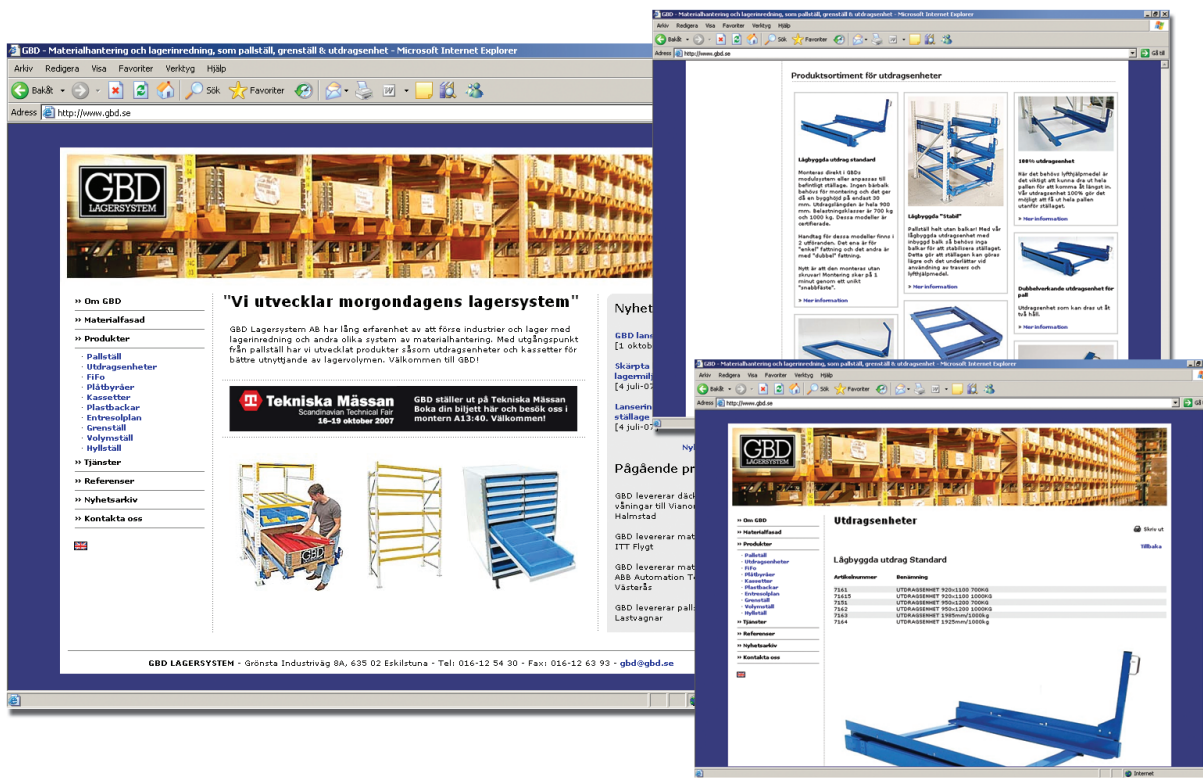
GBD - Materialhantering och lagerinredning, som pallställ, grenställ & utdragsenhet - Microsoft Internet Explorer

Arkiv Redigera Visa Favoriter Verktyg Hjälp

Bakåt Sök Favoriter

Adress http://www.gbd.se

GBD LAGERSYSTEM

» Om GBD
» Materialfasad
» Produkter
· Pallställ
· Utdragsenheter
· FiFo
· Plåtbyråer
· Kassetter
· Plastbackar
· Entresolplan
· Grenställ
· Volymställ
· Hyllställ
» Tjänster
» Referenser
» Nyhetsarkiv
» Kontakta oss

"Vi utvecklar morgondagens lagersystem"

GBD Lagersystem AB har lång erfarenhet av att förse industrier och lager med lagerinredning och andra olika system av materialhantering. Med utgångspunkt från pallställ har vi utvecklat produkter såsom utdragsenheter och kassetter för bättre utnyttjande av lagervolymen. Välkommen till GBD!

Tekniska Mässan Scandinavian Technical Fair 16–19 oktober 2007

GBD ställer ut på Tekniska Mässan Boka din biljett här och besök oss i montern A13:40. Välkommen!

Nyhet

GBD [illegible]
[1 oktob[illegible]

Skärpta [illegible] lagerm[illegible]
[4 juli-07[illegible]

Lanserin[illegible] ställage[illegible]
[4 juli-07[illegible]

Pågående pr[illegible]

GBD levererar däc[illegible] våningar till Viano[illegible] Halmstad

GBD levererar mat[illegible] ITT Flygt

GBD levererar mat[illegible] ABB Automation Te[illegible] Västerås

GBD levererar pall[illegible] Lastvagnar

GBD LAGERSYSTEM - Grönsta Industriväg 8A, 635 02 Eskilstuna - Tel: 016-12 54 30 - Fax: 016-12 63 93 - gbd@gbd.se

GBD - Materialhantering och lagerinredning, som pallställ, grenställ & utdragsenhet - Microsoft Internet Explorer

Produktsortiment för utdragsenheter

Låghyggda utdrag standard

Lågbyggda "Stabil"

100% utdragsenhet

» Mer information

Dubbelverkande utdragsenhet för pall

Utdragsenhet som kan dras ut åt två håll.

» Mer information

GBD - Materialhantering och lagerinredning, som pallställ, grenställ & utdragsenhet - Microsoft Internet Explorer

Utdragsenheter

Skriv ut

Tillbaka

Lågbyggda utdrag Standard

| Artikelnummer | Benämning |
|---|---|
| 7161 | UTDRAGSENHET 920x1100 700KG |
| 71615 | UTDRAGSENHET 920x1100 1000KG |
| 7151 | UTDRAGSENHET 950x1200 700KG |
| 7162 | UTDRAGSENHET 950x1200 1000KG |
| 7163 | UTDRAGSENHET 1905mm/1000kg |
| 7164 | UTDRAGSENHET 1925mm/1000kg |

Internet